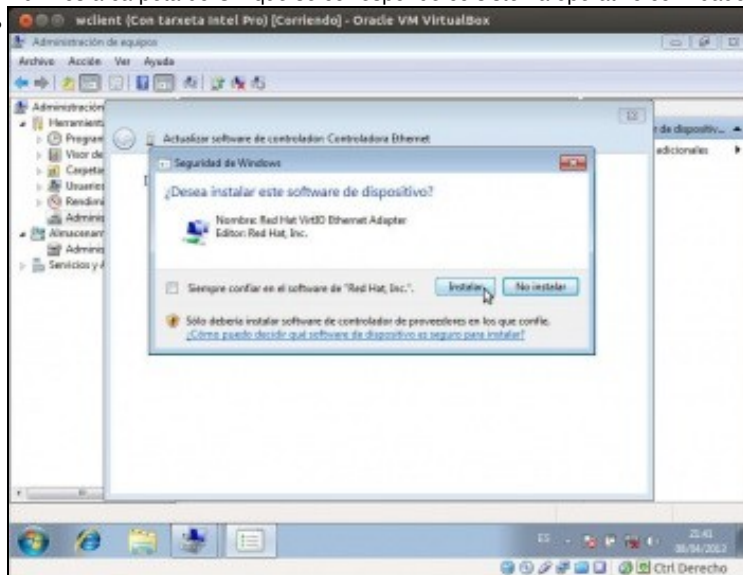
wclient (Con tarxeta Intel Pro) [Corriendo] - Oracle VM VirtualBox

Administración de equipos

Archivo Acción Ver Ayuda

Administración
Herramient
Program
Visor de
Carpetas
Usuarios
Rendimi
Adminis
Almacenami
Adminis
Servicios y

Actualizar software de controlador: Controladora Ethernet

de dispositiv...
dicionales

Seguridad de Windows

¿Desea instalar este software de dispositivo?

Nombre: Red Hat VirtIO Ethernet Adapter
Editor: Red Hat, Inc.

Siempre confiar en el software de "Red Hat, Inc.".

Instalar

No instalar

Sólo debería instalar software de controlador de proveedores en los que confíe. ¿Cómo puedo decidir qué software de dispositivo es seguro para instalar?

ES

21:41
06/04/2013

Ctrl Derecho